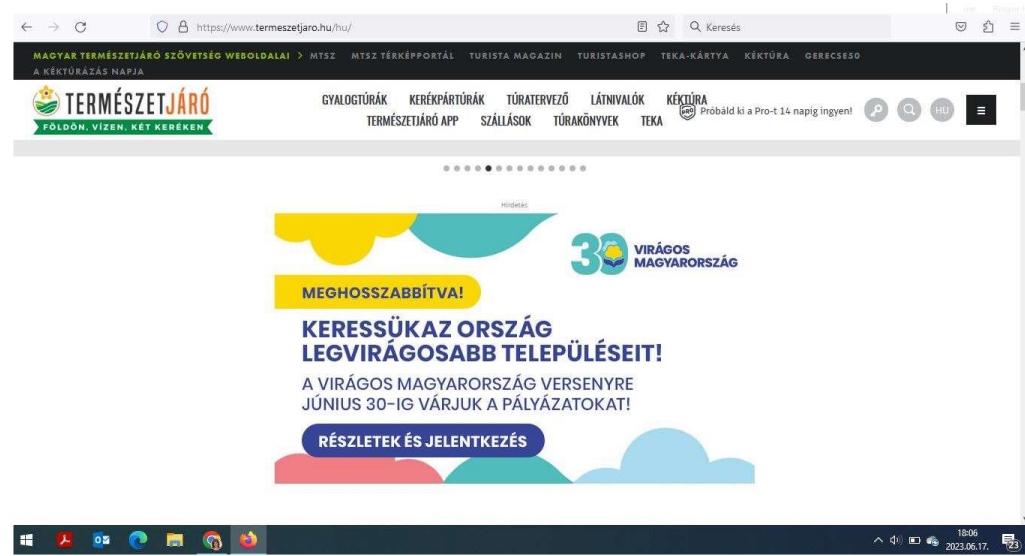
https://www.termeszetjaro.hu/hu/

Keresés

MAGYAR TERMÉSZETJÁRÓ SZÖVETSÉG WEBOLDALAI > MTSZ MTSZ TÉRKÉPPORTÁL TURISTA MAGAZIN TURISTASHOP TEKA-KÁRTYA KÉKTÚRA GERECSE50 A KÉKTÚRÁZÁS NAPJA

TERMÉSZETJÁRÓ
FÖLDÖN, VÍZEN, KÉT KERÉKEN

GYALOGTÚRÁK KERÉKPÁRTÚRÁK TÚRATERVEZŐ LÁTNIVALÓK KÉKTÚRA
TERMÉSZETJÁRÓ APP SZÁLLÁSOK TÚRAKÖNYVEK TEKA

Próbáld ki a Pro-t 14 napig ingyen!

HU

Hirdetés

30 VIRÁGOS MAGYARORSZÁG

MEGHOSSZABBÍTVA!

KERESSÜKAZ ORSZÁG LEGVIRÁGOSABB TELEPÜLÉSEIT!

A VIRÁGOS MAGYARORSZÁG VERSENYRE JÚNIUS 30-IG VÁRJUK A PÁLYÁZATOKAT!

RÉSZLETEK ÉS JELENTKEZÉS

18:06
2023.06.17.
23